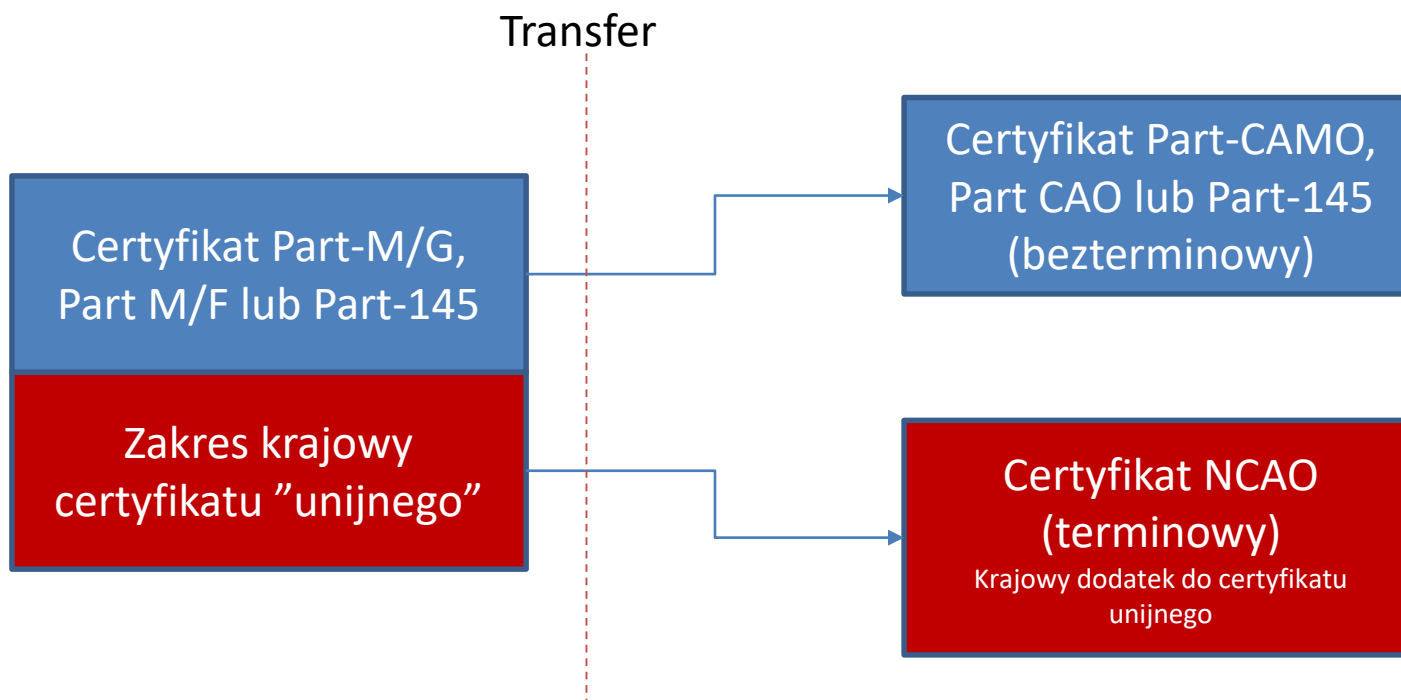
Transfer

Certyfikat Part-M/G, Part M/F lub Part-145

Zakres krajowy certyfikatu ”unijnego”

Certyfikat Part-CAMO, Part CAO lub Part-145 (bezterminowy)

Certyfikat NCAO (terminowy)
Krajowy dodatek do certyfikatu unijnego